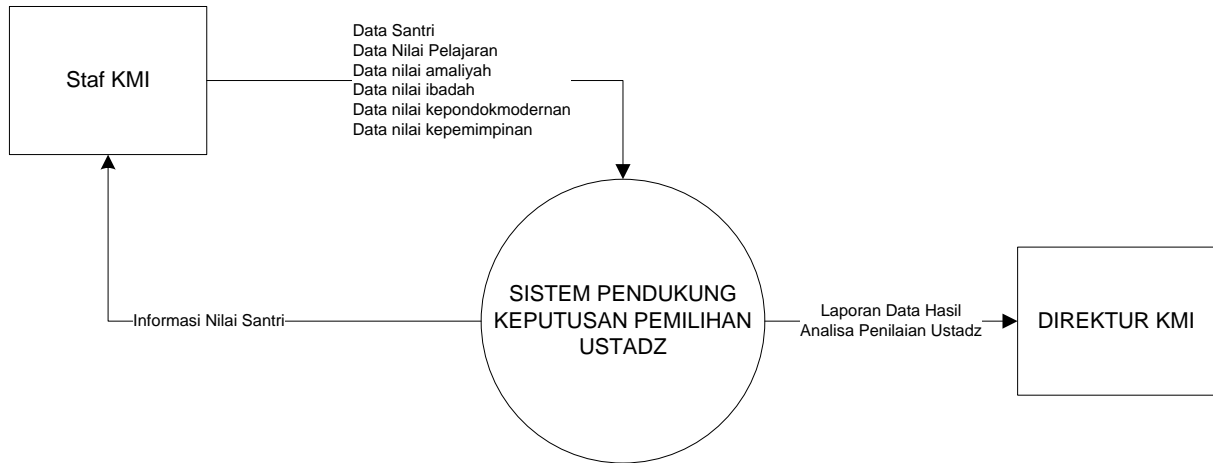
Staf KMI

Data Santri
Data Nilai Pelajaran
Data nilai amaliyah
Data nilai ibadah
Data nilai kepondokmodernan
Data nilai kepemimpinan

Informasi Nilai Santri

SISTEM PENDUKUNG KEPUTUSAN PEMILIHAN USTADZ

Laporan Data Hasil Analisa Penilaian Ustadz

DIREKTUR KMI